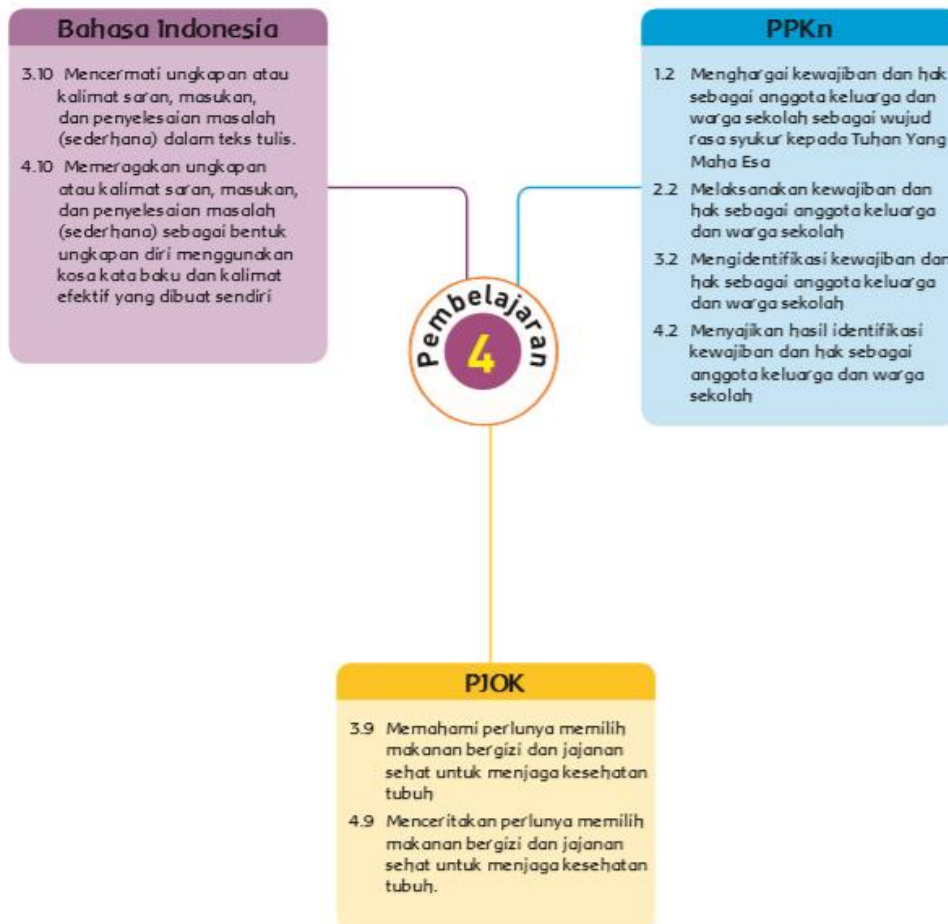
Bahasa Indonesia

3.10 Mencermati ungkapan atau kalimat saran, masukan, dan penyelesaian masalah (sederhana) dalam teks tulis.

4.10 Memeragakan ungkapan atau kalimat saran, masukan, dan penyelesaian masalah (sederhana) sebagai bentuk ungkapan diri menggunakan kosa kata baku dan kalimat efektif yang dibuat sendiri

PPKn

1.2 Menghargai kewajiban dan hak sebagai anggota keluarga dan warga sekolah sebagai wujud rasa syukur kepada Tuhan Yang Maha Esa

2.2 Melaksanakan kewajiban dan hak sebagai anggota keluarga dan warga sekolah

3.2 Mengidentifikasi kewajiban dan hak sebagai anggota keluarga dan warga sekolah

4.2 Menyajikan hasil identifikasi kewajiban dan hak sebagai anggota keluarga dan warga sekolah

Pembelajaran 4

PJOK

3.9 Memahami perlunya memilih makanan bergizi dan jajanan sehat untuk menjaga kesehatan tubuh

4.9 Menceritakan perlunya memilih makanan bergizi dan jajanan sehat untuk menjaga kesehatan tubuh.